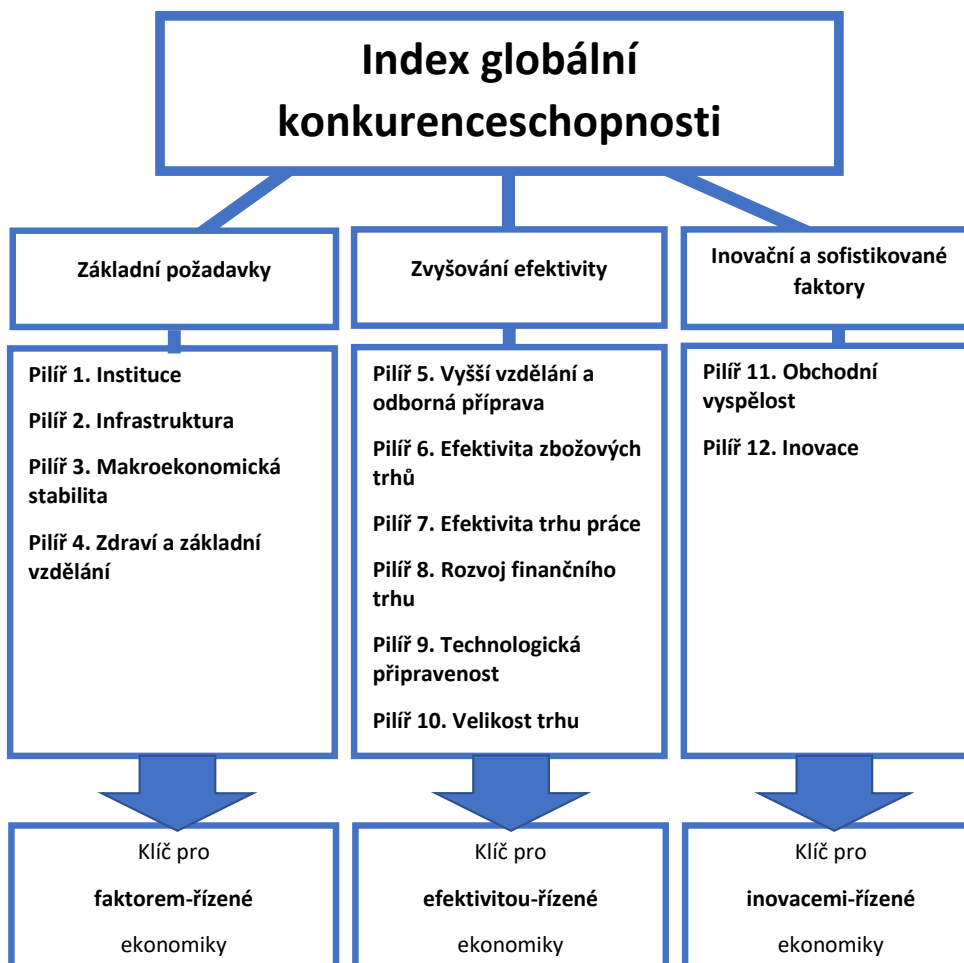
Index globální konkurenceschopnosti

Základní požadavky

Pilíř 1. Instituce

Pilíř 2. Infrastruktura

Pilíř 3. Makroekonomická stabilita

Pilíř 4. Zdraví a základní vzdělání

Klíč pro

faktorem-řízené

ekonomiky

Zvyšování efektivity

Pilíř 5. Vyšší vzdělání a odborná příprava

Pilíř 6. Efektivita zbožových trhů

Pilíř 7. Efektivita trhu práce

Pilíř 8. Rozvoj finančního trhu

Pilíř 9. Technologická připravenost

Pilíř 10. Velikost trhu

Klíč pro

efektivitou-řízené

ekonomiky

Inovační a sofistikované faktory

Pilíř 11. Obchodní vyspělost

Pilíř 12. Inovace

Klíč pro

inovacemi-řízené

ekonomiky